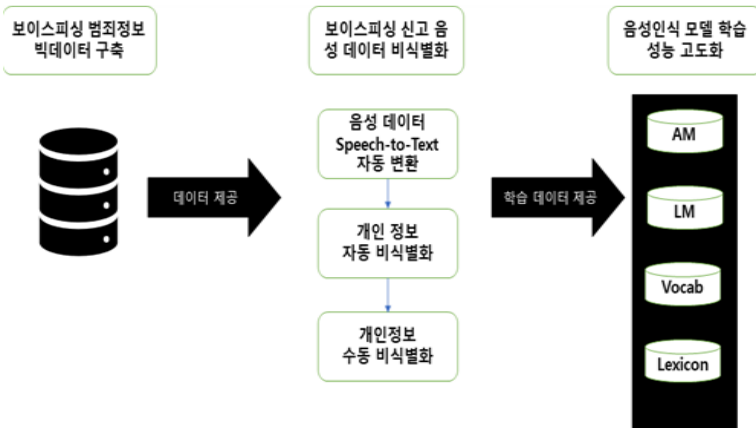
보이스피싱 범죄정보 빅데이터 구축

보이스피싱 신고 음성 데이터 비식별화

음성인식 모델 학습 성능 고도화

데이터 제공

음성 데이터 Speech-to-Text 자동 변환

개인 정보 자동 비식별화

개인정보 수동 비식별화

학습 데이터 제공

AM

LM

Vocab

Lexicon